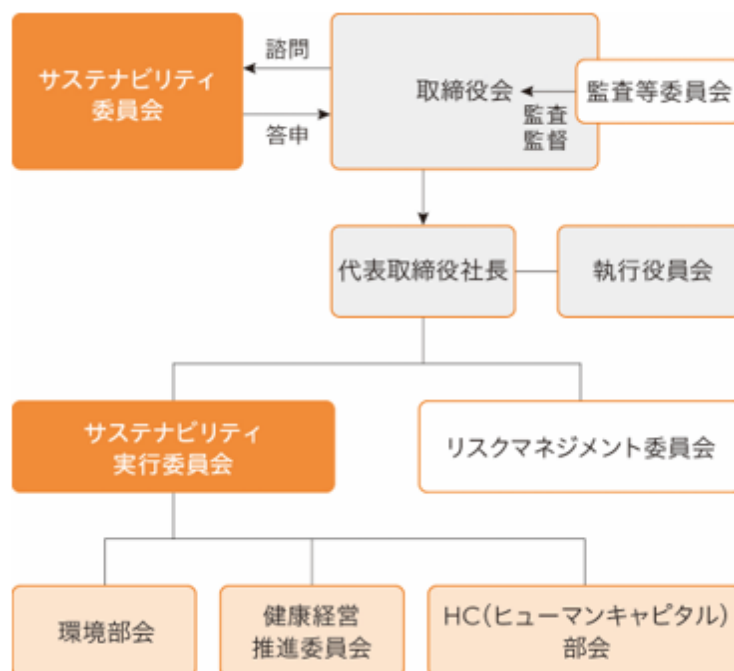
サステナビリティ
委員会

諮問

答申

取締役会

監査
監督

監査等委員会

代表取締役社長

執行役員会

サステナビリティ
実行委員会

リスクマネジメント委員会

環境部会

健康経営
推進委員会

HC(ヒューマンキャピタル)
部会